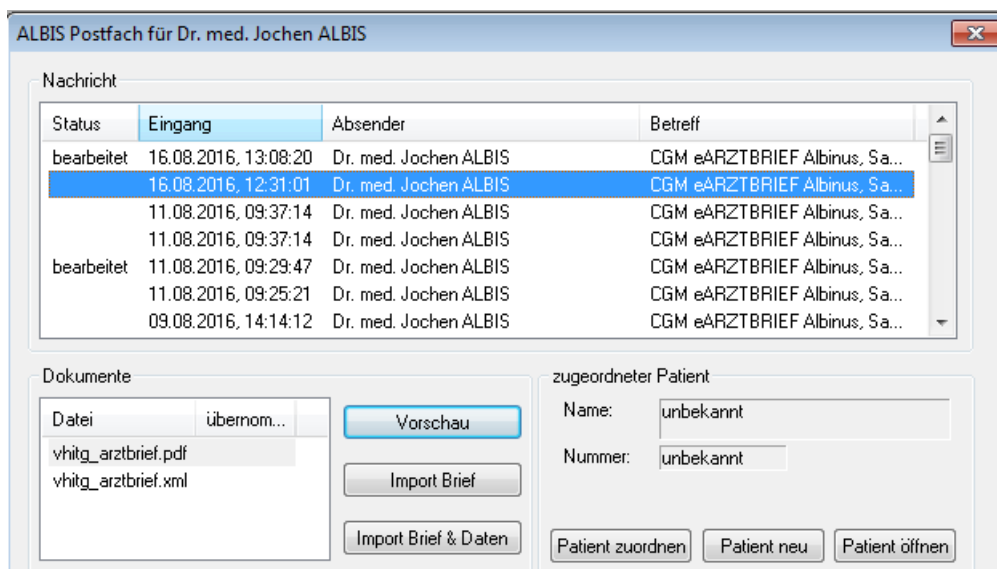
ALBIS Postfach für Dr. med. Jochen ALBIS

Nachricht

| Status | Eingang | Absender | Betreff |
|---|---|---|---|
| bearbeitet | 16.08.2016, 13:08:20 | Dr. med. Jochen ALBIS | CGM eARZTBRIEF Albinus, Sa... |
| | 16.08.2016, 12:31:01 | Dr. med. Jochen ALBIS | CGM eARZTBRIEF Albinus, Sa... |
| | 11.08.2016, 09:37:14 | Dr. med. Jochen ALBIS | CGM eARZTBRIEF Albinus, Sa... |
| | 11.08.2016, 09:37:14 | Dr. med. Jochen ALBIS | CGM eARZTBRIEF Albinus, Sa... |
| bearbeitet | 11.08.2016, 09:29:47 | Dr. med. Jochen ALBIS | CGM eARZTBRIEF Albinus, Sa... |
| | 11.08.2016, 09:25:21 | Dr. med. Jochen ALBIS | CGM eARZTBRIEF Albinus, Sa... |
| | 09.08.2016, 14:14:12 | Dr. med. Jochen ALBIS | CGM eARZTBRIEF Albinus, Sa... |

Dokumente

| Datei | übernom... |
|---|---|
| vhitg_arztbrief.pdf | |
| vhitg_arztbrief.xml | |

Vorschau

Import Brief

Import Brief & Daten

zugeordneter Patient

Name: unbekannt

Nummer: unbekannt

Patient zuordnen

Patient neu

Patient öffnen